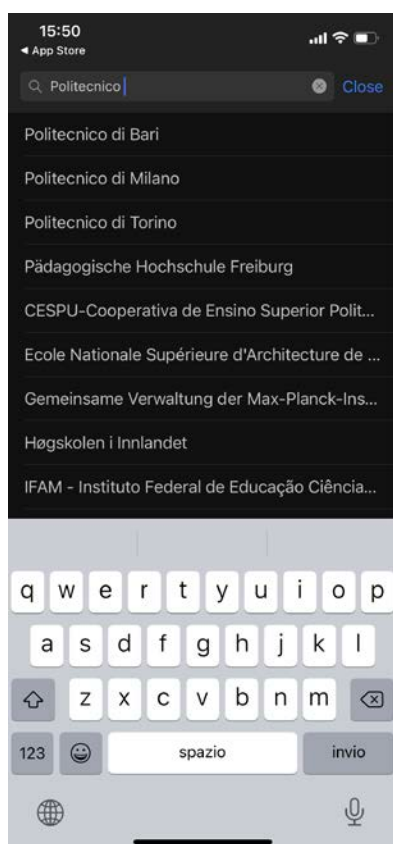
15:50
◀ App Store

Politecnico

Close

Politecnico di Bari

Politecnico di Milano

Politecnico di Torino

Pädagogische Hochschule Freiburg

CESPU-Cooperativa de Ensino Superior Polit...

Ecole Nationale Supérieure d'Architecture de ...

Gemeinsame Verwaltung der Max-Planck-Ins...

Høgskolen i Innlandet

IFAM - Instituto Federal de Educação Ciência...

q w e r t y u i o p
a s d f g h j k l
z x c v b n m
123 spazio invio